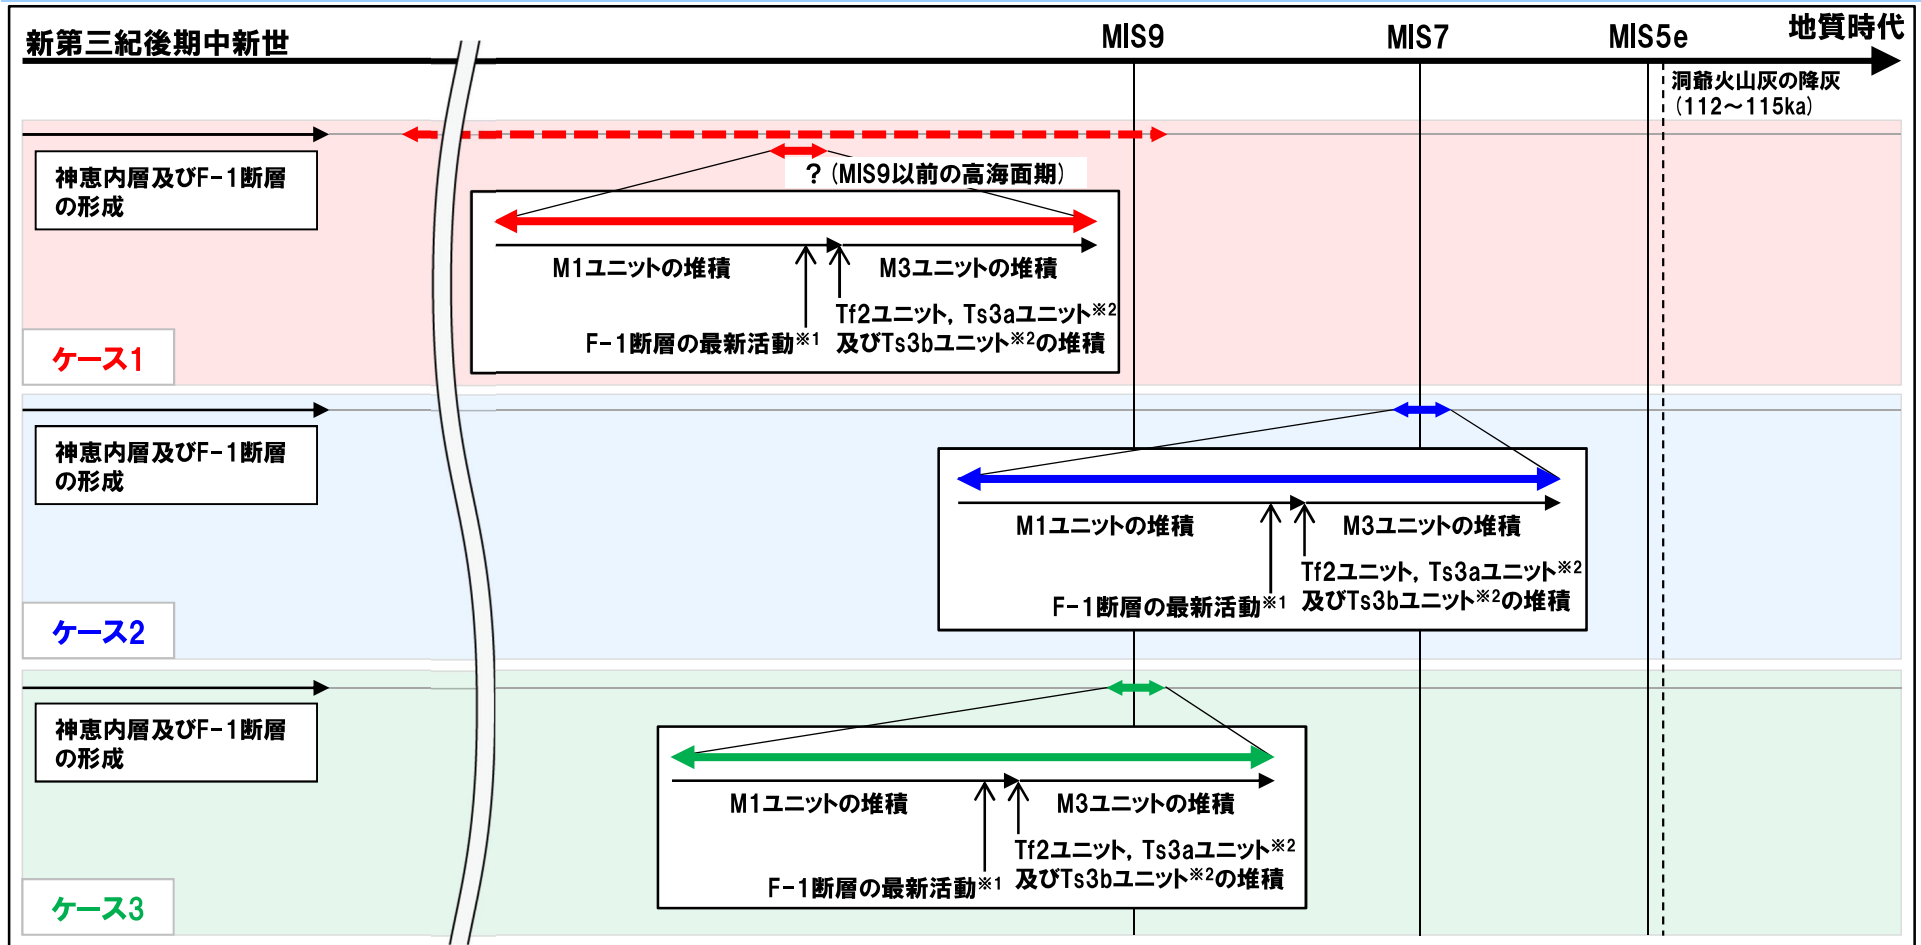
新第三紀後期中新世

MIS9

MIS7

MIS5e

地質時代

洞爺火山灰の降灰（112～115ka）

神恵内層及びF-1断層の形成

？（MIS9以前の高海面期）

M1ユニットの堆積

M3ユニットの堆積

Tf2ユニット，Ts3aユニット$^{※2}$及びTs3bユニット$^{※2}$の堆積

F-1断層の最新活動$^{※1}$

ケース1

神恵内層及びF-1断層の形成

M1ユニットの堆積

M3ユニットの堆積

Tf2ユニット，Ts3aユニット$^{※2}$及びTs3bユニット$^{※2}$の堆積

F-1断層の最新活動$^{※1}$

ケース2

神恵内層及びF-1断層の形成

M1ユニットの堆積

M3ユニットの堆積

Tf2ユニット，Ts3aユニット$^{※2}$及びTs3bユニット$^{※2}$の堆積

F-1断層の最新活動$^{※1}$

ケース3